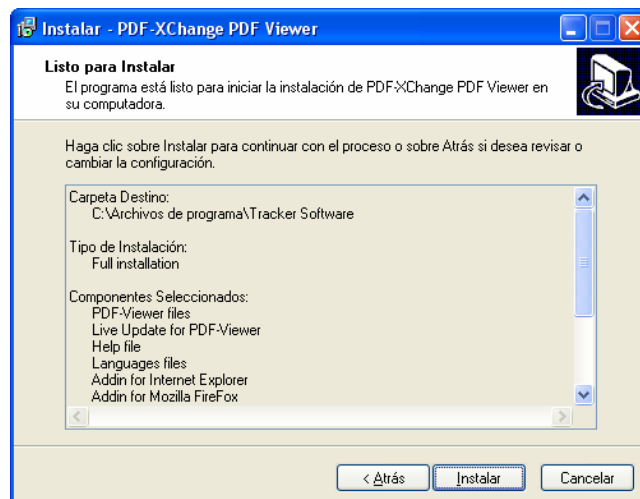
Instalar - PDF-XChange PDF Viewer

Listo para Instalar
El programa está listo para iniciar la instalación de PDF-XChange PDF Viewer en su computadora.

Haga clic sobre Instalar para continuar con el proceso o sobre Atrás si desea revisar o cambiar la configuración.

Carpeta Destino:
C:\Archivos de programa\Tracker Software

Tipo de Instalación:
Full installation

Componentes Seleccionados:
PDF-Viewer files
Live Update for PDF-Viewer
Help file
Languages files
Addin for Internet Explorer
Addin for Mozilla FireFox

< Atrás | Instalar | Cancelar